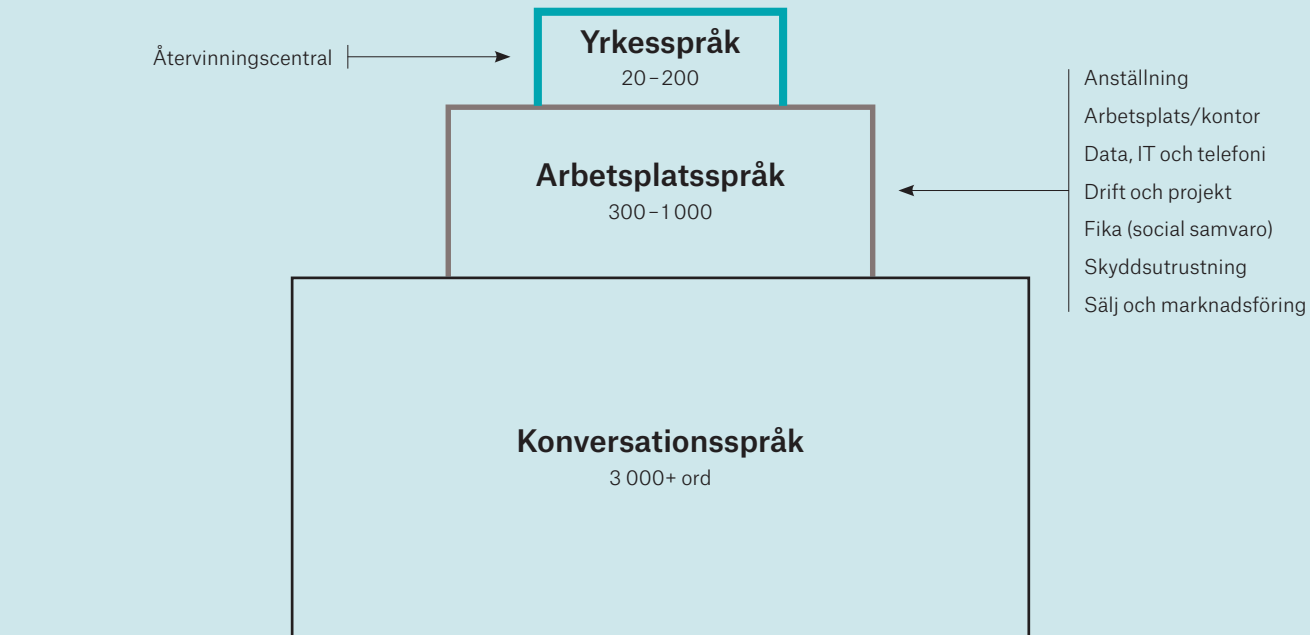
Återvinningscentral

Yrkesspråk
20–200

Anställning
Arbetsplats/kontor
Data, IT och telefoni
Drift och projekt
Fika (social samvaro)
Skyddsutrustning
Sälj och marknadsföring

Arbetsplatsspråk
300–1 000

Konversationsspråk
3 000+ ord